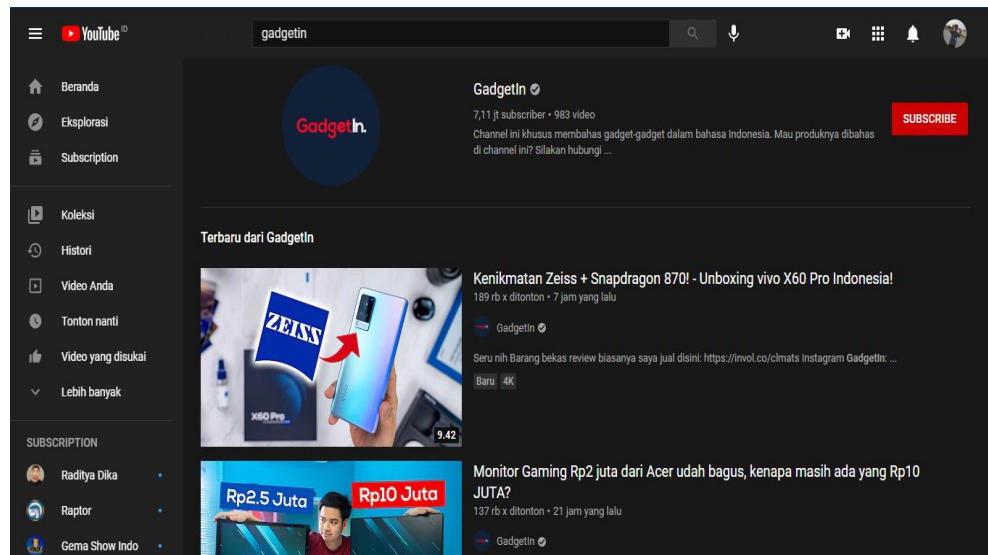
YouTube ID

gadgetin

Beranda
Eksplorasi
Subscription

Koleksi
Histori
Video Anda
Tonton nanti
Video yang disukai
Lebih banyak

SUBSCRIPTION
Raditya Dika
Raptor
Gema Show Indo

GadgetIn

GadgetIn
7,11 jt subscriber • 983 video
Channel ini khusus membahas gadget-gadget dalam bahasa Indonesia. Mau produknya dibahas di channel ini? Silakan hubungi ...

SUBSCRIBE

Terbaru dari GadgetIn

ZEISS
X60 Pro
9.42

Kenikmatan Zeiss + Snapdragon 870! - Unboxing vivo X60 Pro Indonesia!
189 rb x ditonton • 7 jam yang lalu
GadgetIn
Seru nih Barang bekas review biasanya saya jual disini: https://invol.co/clmats Instagram GadgetIn: ...
Baru 4K

Rp2.5 Juta
Rp10 Juta

Monitor Gaming Rp2 juta dari Acer udah bagus, kenapa masih ada yang Rp10 JUTA?
137 rb x ditonton • 21 jam yang lalu
GadgetIn